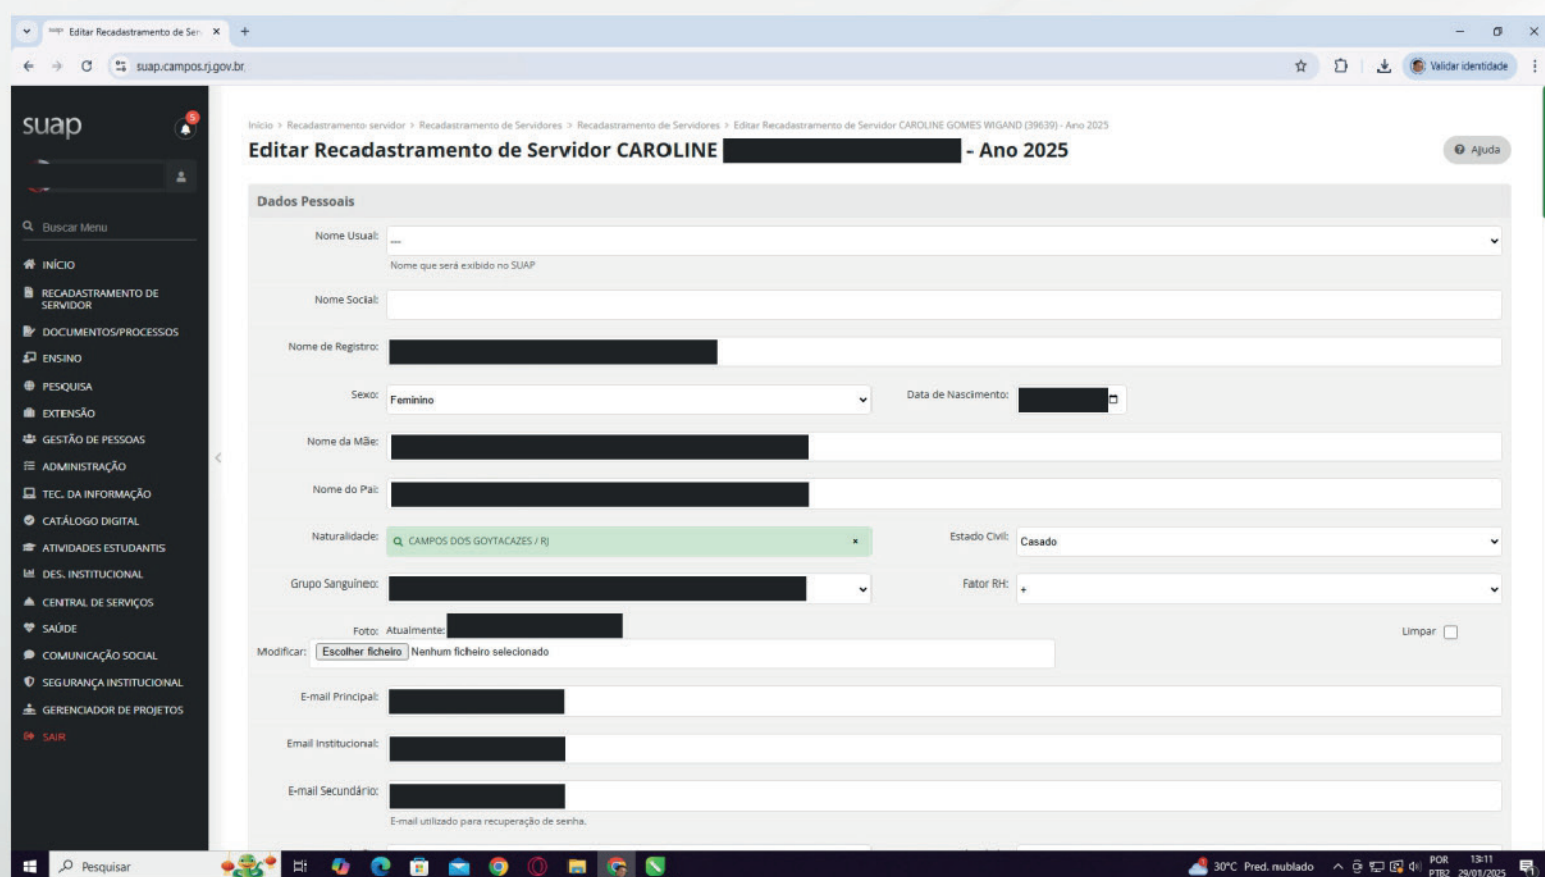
Editar Recadastramento de Ser ×

suap.campos.rj.gov.br

Validar identidade

suap

5

Buscar Menu

INÍCIO
RECADASTRAMENTO DE SERVIDOR
DOCUMENTOS/PROCESSOS
ENSINO
PESQUISA
EXTENSÃO
GESTÃO DE PESSOAS
ADMINISTRAÇÃO
TEC. DA INFORMAÇÃO
CATÁLOGO DIGITAL
ATIVIDADES ESTUDANTIS
DES. INSTITUCIONAL
CENTRAL DE SERVIÇOS
SAÚDE
COMUNICAÇÃO SOCIAL
SEGURANÇA INSTITUCIONAL
GERENCIADOR DE PROJETOS
SAIR

Início > Recadastramento servidor > Recadastramento de Servidores > Recadastramento de Servidores > Editar Recadastramento de Servidor CAROLINE GOMES WIGAND (39639) - Ano 2025

Editar Recadastramento de Servidor CAROLINE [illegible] - Ano 2025

Ajuda

Dados Pessoais

Nome Usual: ---
Nome que será exibido no SUAP

Nome Social:

Nome de Registro: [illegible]

Sexo: Feminino

Data de Nascimento: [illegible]

Nome da Mãe: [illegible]

Nome do Pai: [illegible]

Naturalidade: CAMPOS DOS GOYTACAZES / RJ ×

Estado Civil: Casado

Grupo Sanguíneo: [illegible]

Fator RH: +

Foto: Atualmente: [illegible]

Limpar

Modificar: Escolher ficheiro Nenhum ficheiro selecionado

E-mail Principal: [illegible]

Email Institucional: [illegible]

E-mail Secundário: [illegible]
E-mail utilizado para recuperação de senha.

Pesquisar

30°C Pred. nublado

POR PTB2 13:11 29/01/2025